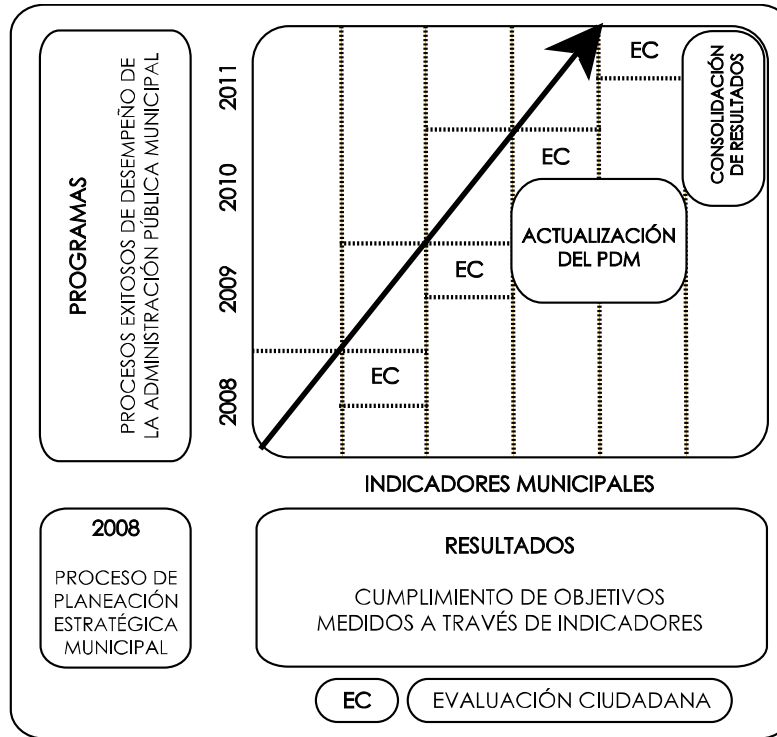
PROGRAMAS

PROCESOS EXITOSOS DE DESEMPEÑO DE LA ADMINISTRACIÓN PÚBLICA MUNICIPAL

2008

2009

2010

2011

EC

EC

EC

EC

ACTUALIZACIÓN DEL PDM

CONSOLIDACIÓN DE RESULTADOS

INDICADORES MUNICIPALES

2008

PROCESO DE PLANEACIÓN ESTRATÉGICA MUNICIPAL

RESULTADOS

CUMPLIMIENTO DE OBJETIVOS MEDIDOS A TRAVÉS DE INDICADORES

EC

EVALUACIÓN CIUDADANA